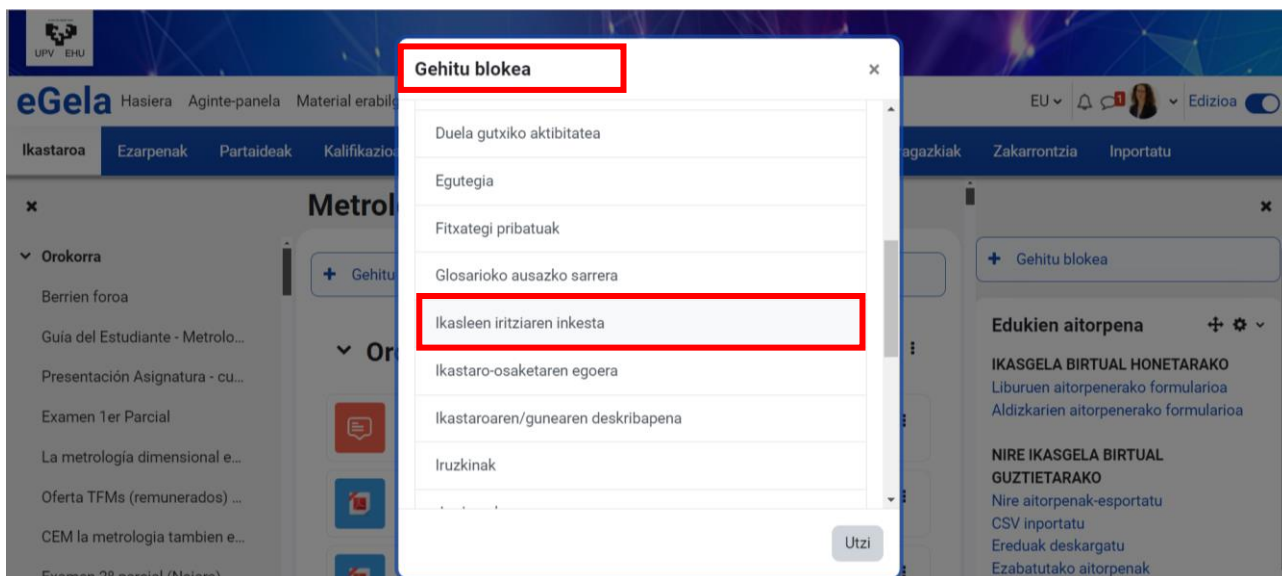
UPV EHU

eGela Hasiera Aginte-panela Material erabil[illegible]

EU Edizioa

Ikastaroa Ezarpenak Partaideak Kalifikazio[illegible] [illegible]ragazkiak Zakarrontzia Inportatu

×

Orokorra

Berrien foroa

Guía del Estudiante - Metrolo...

Presentación Asignatura - cu...

Examen 1er Parcial

La metrología dimensional e...

Oferta TFMs (remunerados) ...

CEM la metrologia tambien e...

Metrol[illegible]

+ Gehitu

Or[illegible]

Gehitu blokea

×

Duela gutxiko aktibitatea

Egutegia

Fitxategi pribatuak

Glosarioko ausazko sarrera

Ikasleen iritziaren inkesta

Ikastaro-osaketaren egoera

Ikastaroaren/gunearen deskribapena

Iruzkinak

Utzi

×

+ Gehitu blokea

Edukien aitorpena

IKASGELA BIRTUAL HONETARAKO

Liburuen aitorpenerako formularioa

Aldizkarien aitorpenerako formularioa

NIRE IKASGELA BIRTUAL GUZTIETARAKO

Nire aitorpenak-esportatu

CSV inportatu

Ereduak deskargatu

Ezabatutako aitorpenak